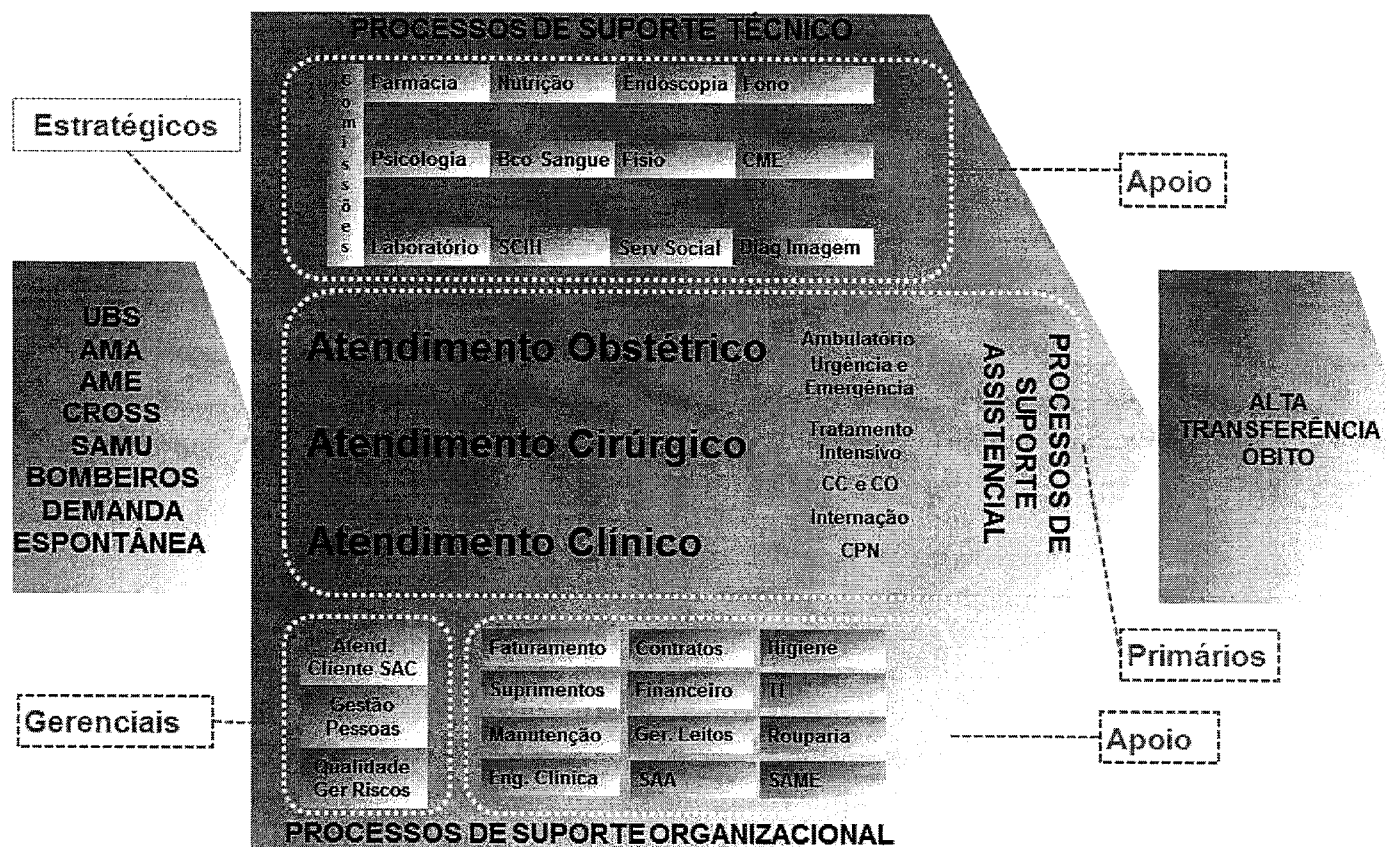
PROCESSOS DE SUPORTE TÉCNICO

Estratégicos

Comissões

| Farmácia | Nutrição | Endoscopia | Fono |
|---|---|---|---|
| Psicologia | Bco Sangue | Fisio | CME |
| Laboratório | SCIH | Serv Social | Diag Imagem |

Apoio

UBS
AMA
AME
CROSS
SAMU
BOMBEIROS
DEMANDA
ESPONTÂNEA

Atendimento Obstétrico

Atendimento Cirúrgico

Atendimento Clínico

Ambulatório
Urgência e Emergência
Tratamento Intensivo
CC e CO
Internação
CPN

PROCESSOS DE SUPORTE ASSISTENCIAL

ALTA
TRANSFERÊNCIA
ÓBITO

Primários

Gerenciais

Afend. Cliente SAC
Gestão Pessoas
Qualidade Ger Riscos

| Faturamento | Contratos | Higiene |
|---|---|---|
| Suprimentos | Financeiro | TI |
| Manutenção | Ger. Leitos | Rouparia |
| Eng. Clínica | SAA | SAME |

Apoio

PROCESSOS DE SUPORTE ORGANIZACIONAL